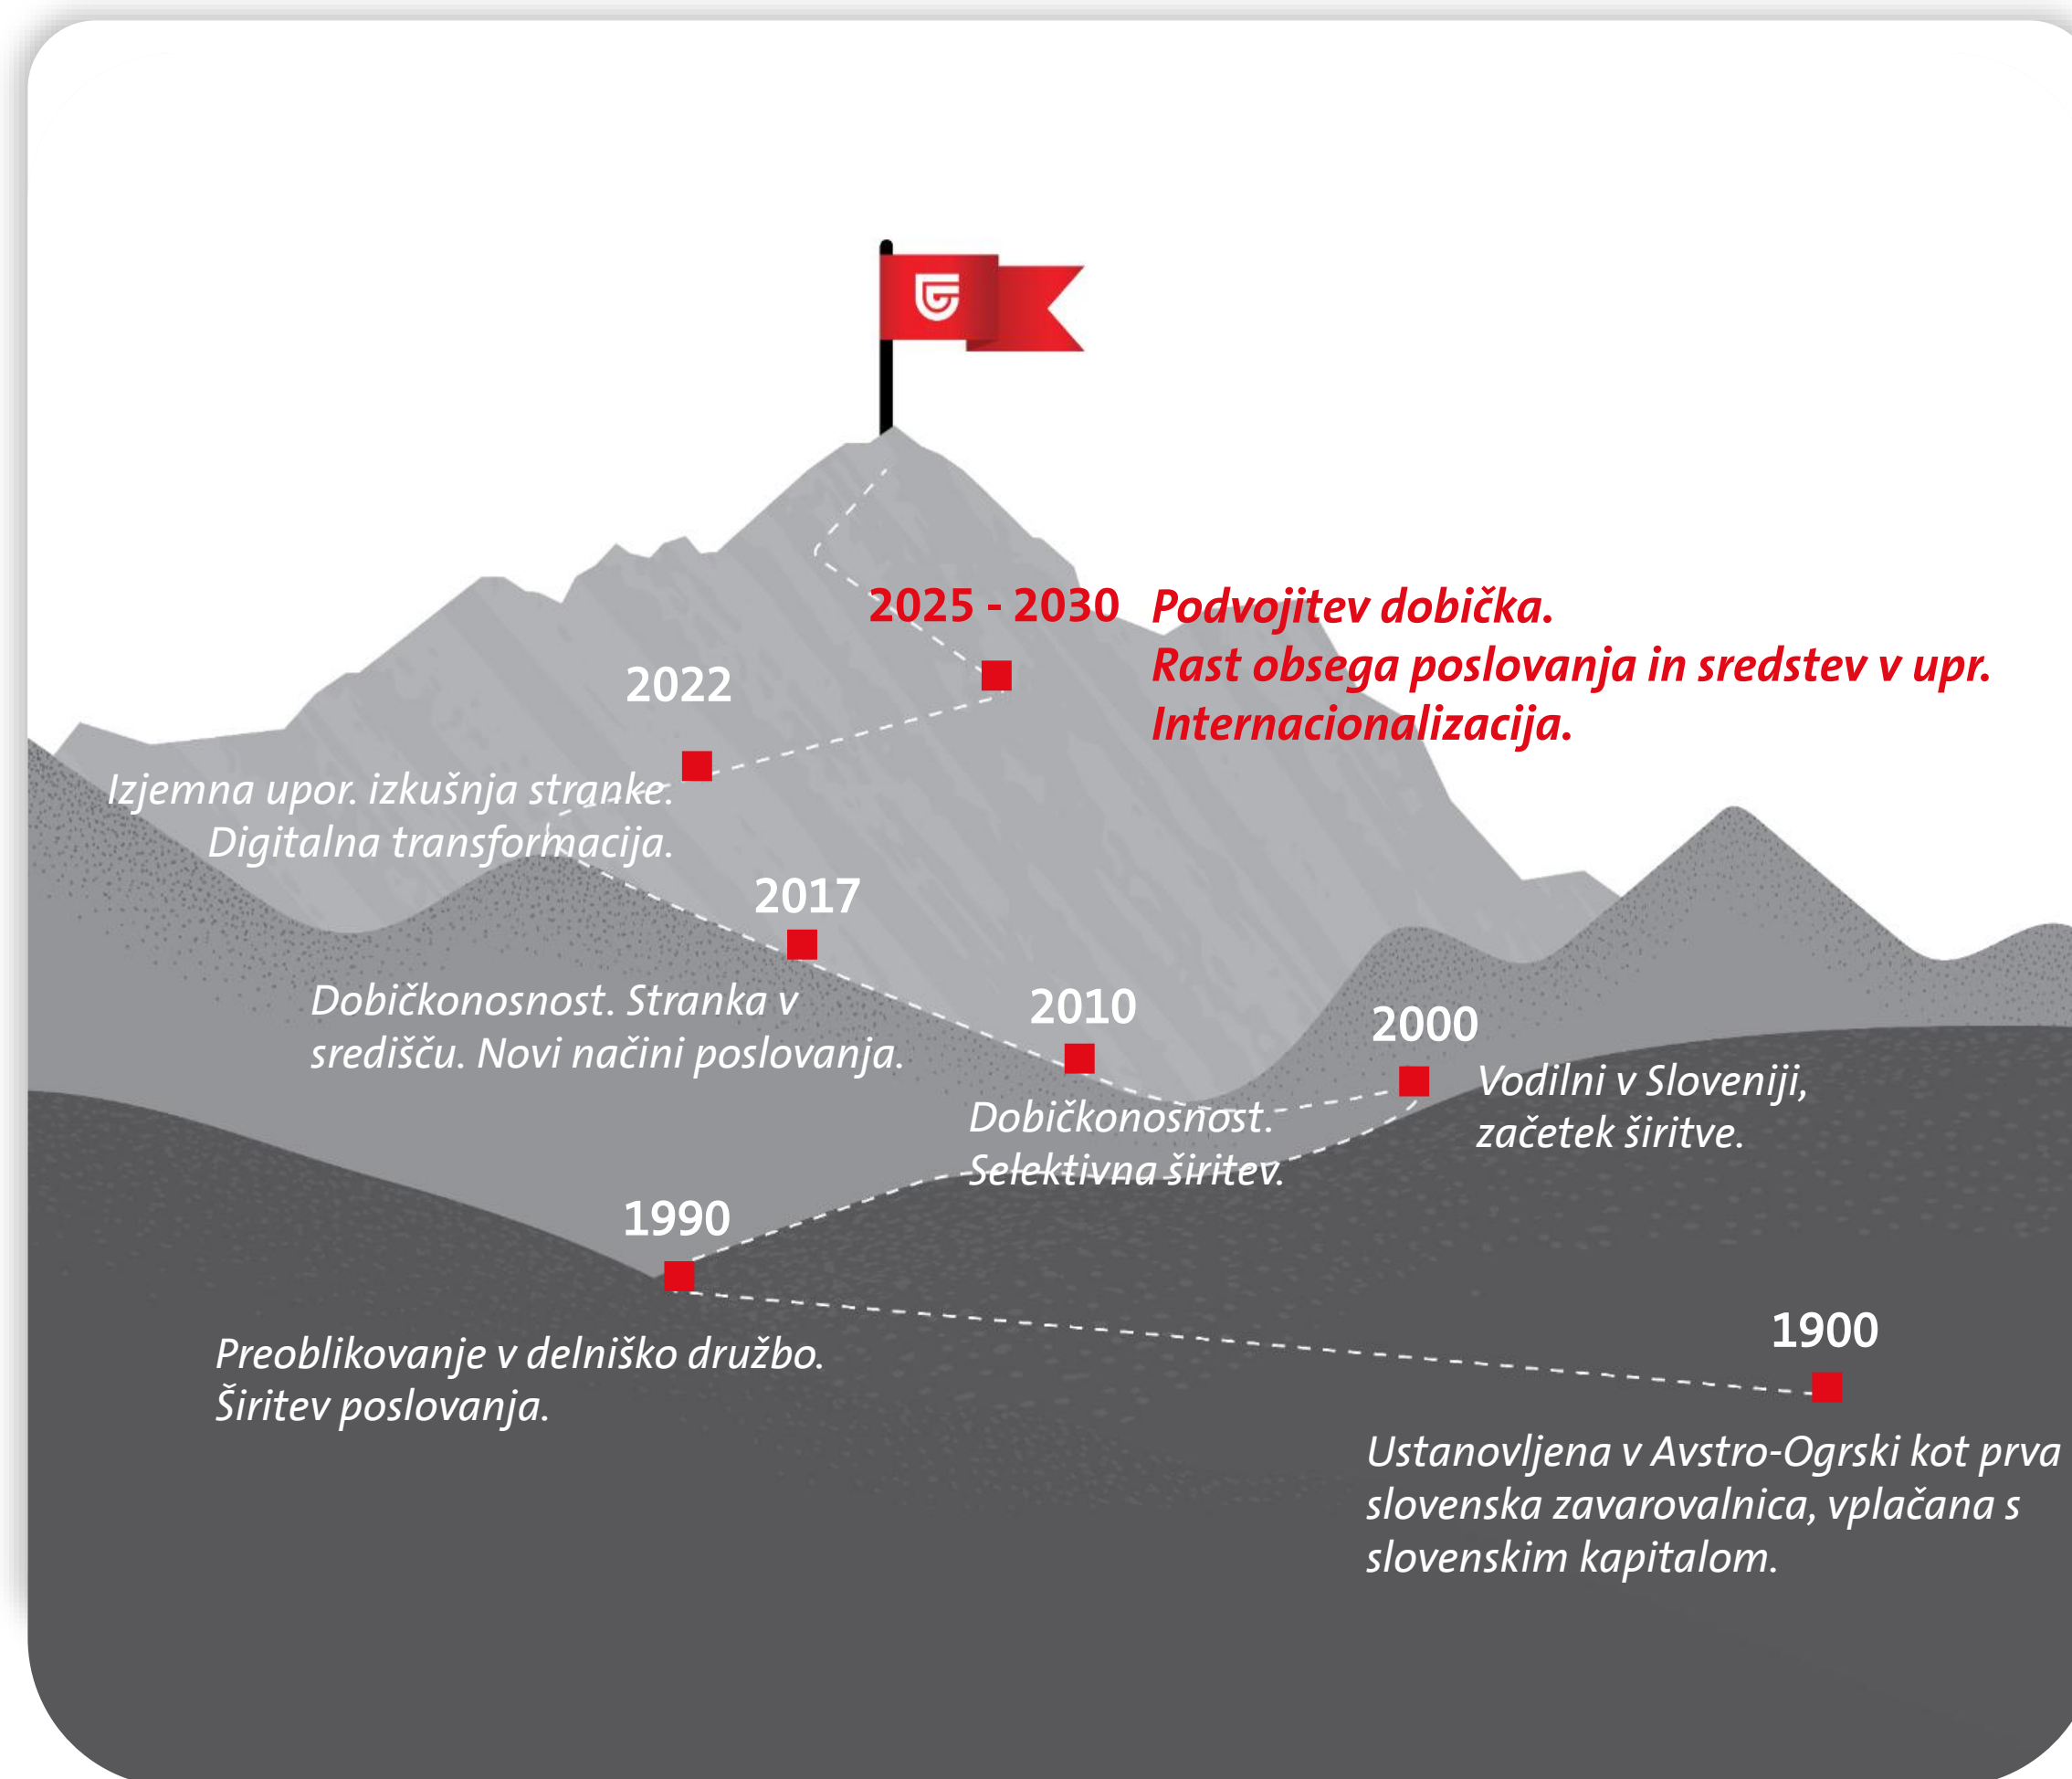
2025 - 2030 Podvojitev dobička.
Rast obsega poslovanja in sredstev v upr.
Internacionalizacija.

2022

Izjemna upor. izkušnja stranke.
Digitalna transformacija.

2017

Dobičkonosnost. Stranka v središču. Novi načini poslovanja.

2010

Dobičkonosnost.
Selektivna širitev.

2000

Vodilni v Sloveniji,
začetek širitve.

1990

Preoblikovanje v delniško družbo.
Širitev poslovanja.

1900

Ustanovljena v Avstro-Ogrski kot prva slovenska zavarovalnica, vplačana s slovenskim kapitalom.